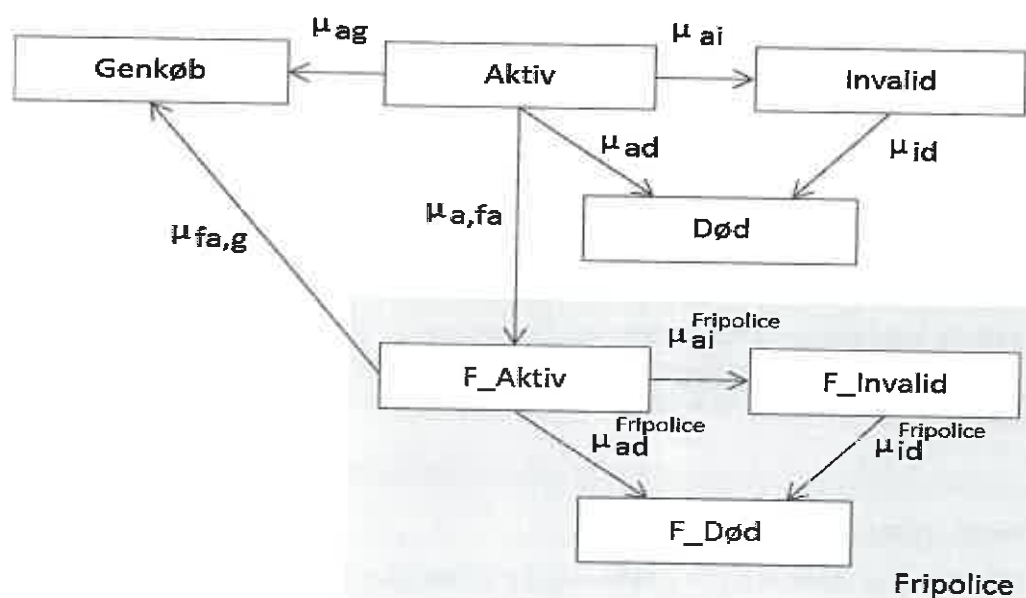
$\mu_{ag}$ $\mu_{ai}$

Genkøb Aktiv Invalid

$\mu_{ad}$ $\mu_{id}$

$\mu_{a,fa}$

$\mu_{fa,g}$

Død

$\mu_{ai}^{Fripolice}$

F_Aktiv F_Invalid

$\mu_{ad}^{Fripolice}$ $\mu_{id}^{Fripolice}$

F_Død

Fripolice